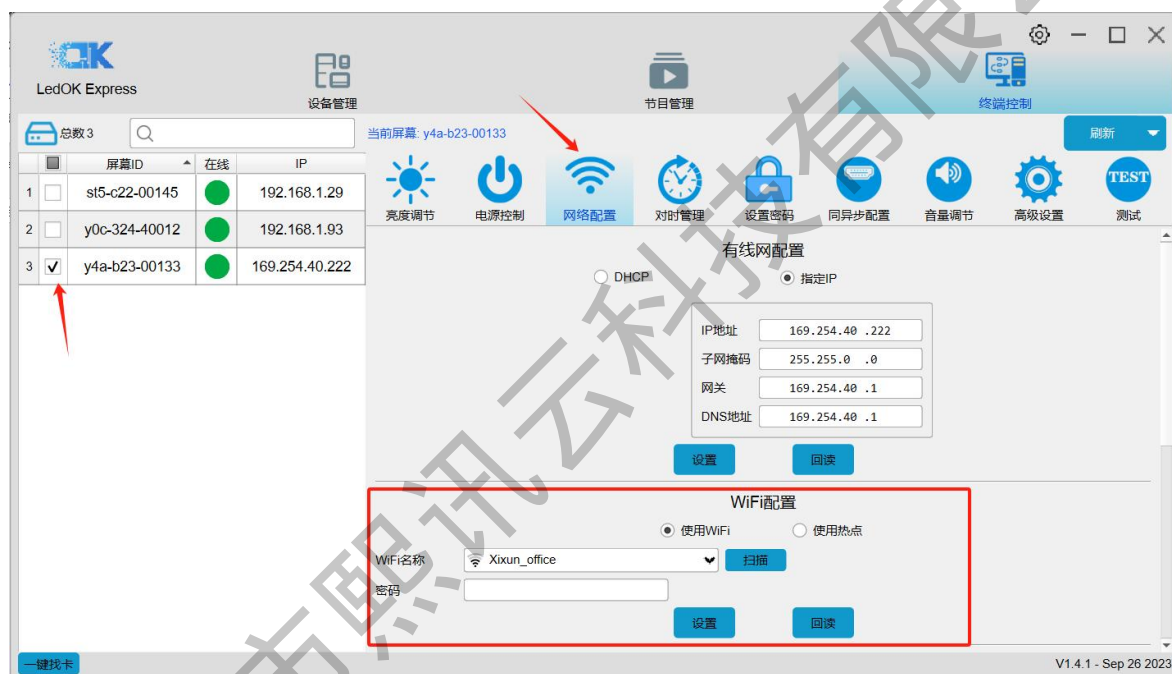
LedOK Express

设备管理

节目管理

终端控制

总数3

当前屏幕: y4a-b23-00133

刷新

| | | 屏幕ID | 在线 | IP |
|---|---|---|---|---|
| 1 | | st5-c22-00145 | | 192.168.1.29 |
| 2 | | y0c-324-40012 | | 192.168.1.93 |
| 3 | ✓ | y4a-b23-00133 | | 169.254.40.222 |

亮度调节 电源控制 网络配置 对时管理 设置密码 同异步配置 音量调节 高级设置 TEST 测试

有线网配置

DHCP 指定IP

IP地址 169.254.40 .222
子网掩码 255.255.0 .0
网关 169.254.40 .1
DNS地址 169.254.40 .1

设置 回读

WiFi配置

使用WiFi 使用热点

WiFi名称 Xixun_office 扫描

密码

设置 回读

一键找卡

V1.4.1 - Sep 26 2023

市熙讯云科技有限